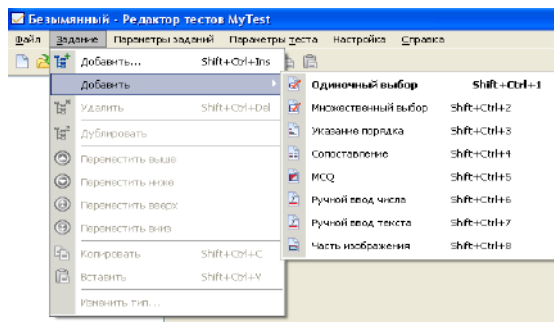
Безымянный - Редактор тестов MyTest

Файл Задание Параметры заданий Параметры теста Настройка Справка

Добавить... Shift+Ctrl+Ins
Добавить
Удалить Shift+Ctrl+Del
Дублировать
Переместить выше
Переместить ниже
Переместить вверх
Переместить вниз
Копировать Shift+Ctrl+C
Вставить Shift+Ctrl+V
Изменить тип...

Одиночный выбор Shift+Ctrl+1
Множественный выбор Shift+Ctrl+2
Указание порядка Shift+Ctrl+3
Сопоставление Shift+Ctrl+4
MCQ Shift+Ctrl+5
Ручной ввод числа Shift+Ctrl+6
Ручной ввод текста Shift+Ctrl+7
Часть изображения Shift+Ctrl+8